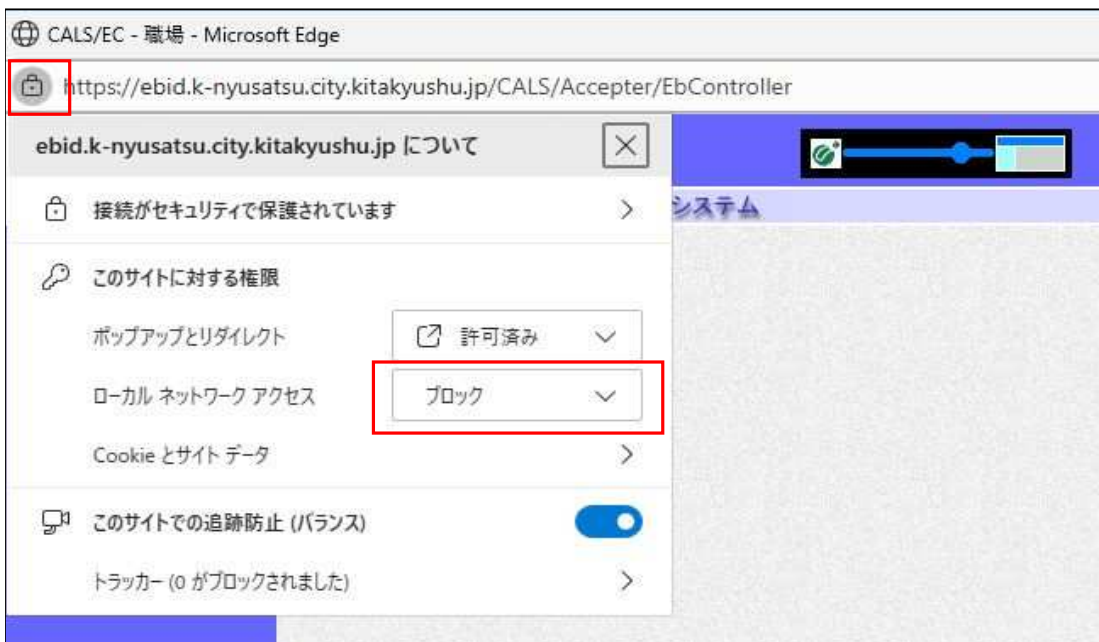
CALS/EC - 職場 - Microsoft Edge

https://ebid.k-nyusatsu.city.kitakyushu.jp/CALS/Accepter/EbController

ebid.k-nyusatsu.city.kitakyushu.jp について

接続がセキュリティで保護されています

システム

このサイトに対する権限

ポップアップとリダイレクト

許可済み

ローカル ネットワーク アクセス

ブロック

Cookie とサイト データ

このサイトでの追跡防止 (バランス)

トラッカー (0 がブロックされました)